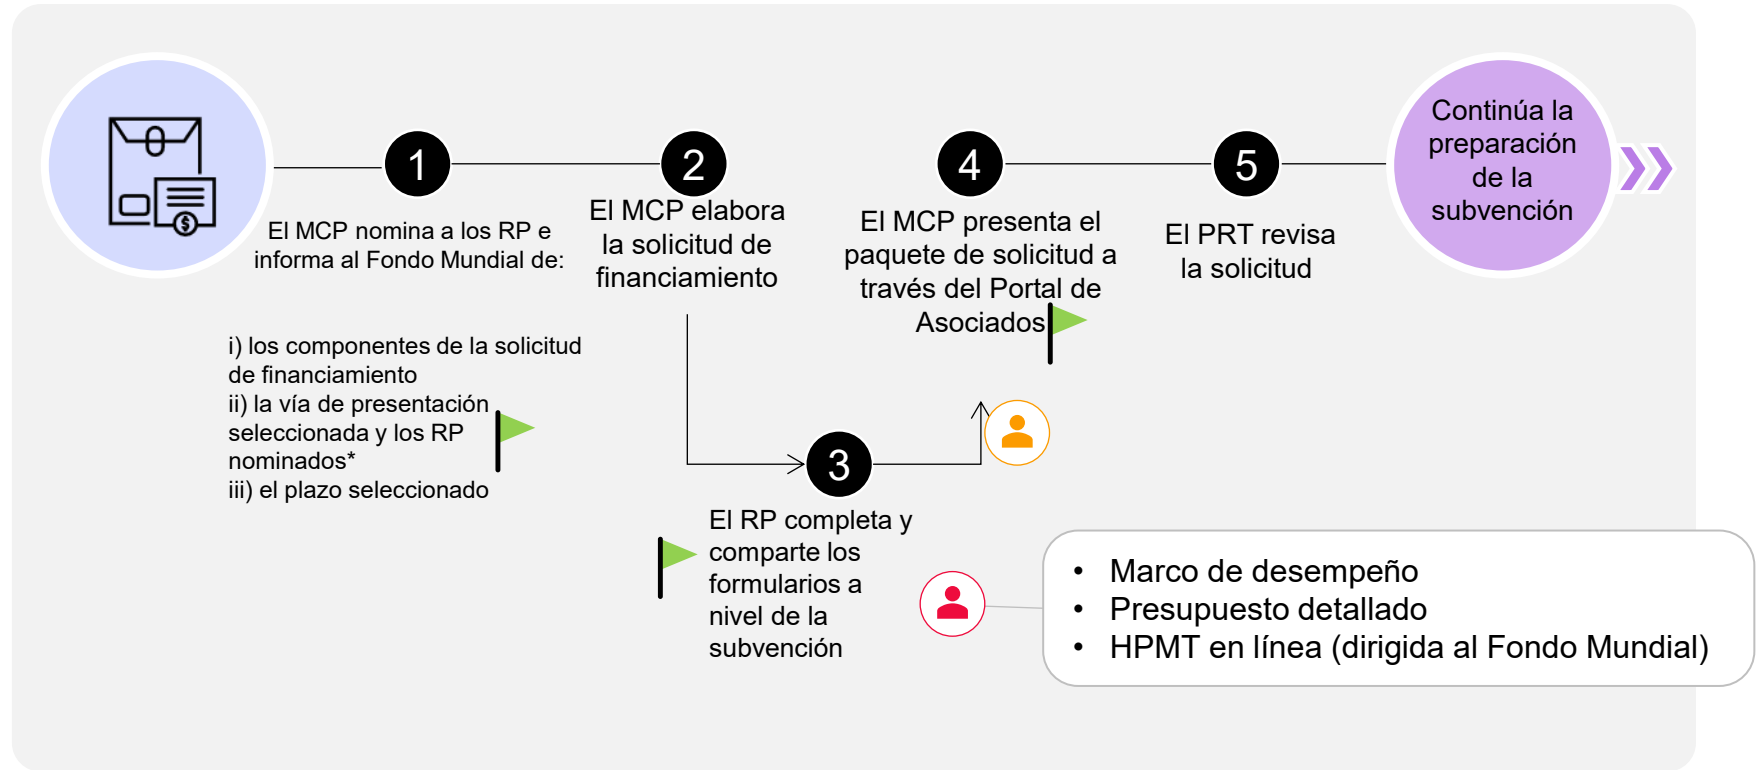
1

El MCP nomina a los RP e informa al Fondo Mundial de:

i) los componentes de la solicitud de financiamiento
ii) la vía de presentación seleccionada y los RP nominados*
iii) el plazo seleccionado

2

El MCP elabora la solicitud de financiamiento

3

El RP completa y comparte los formularios a nivel de la subvención

4

El MCP presenta el paquete de solicitud a través del Portal de Asociados

5

El PRT revisa la solicitud

Continúa la preparación de la subvención

- Marco de desempeño
- Presupuesto detallado
- HPMT en línea (dirigida al Fondo Mundial)